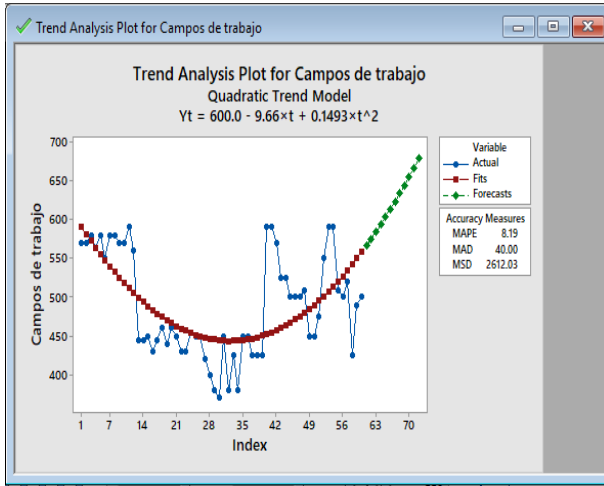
Trend Analysis Plot for Campos de trabajo

Trend Analysis Plot for Campos de trabajo
Quadratic Trend Model
Yt = 600.0 - 9.66×t + 0.1493×t^2

Variable
Actual
Fits
Forecasts

Accuracy Measures
| MAPE | 8.19 |
|---|---|
| MAD | 40.00 |
| MSD | 2612.03 |

Campos de trabajo
700
650
600
550
500
450
400

1 7 14 21 28 35 42 49 56 63 70
Index